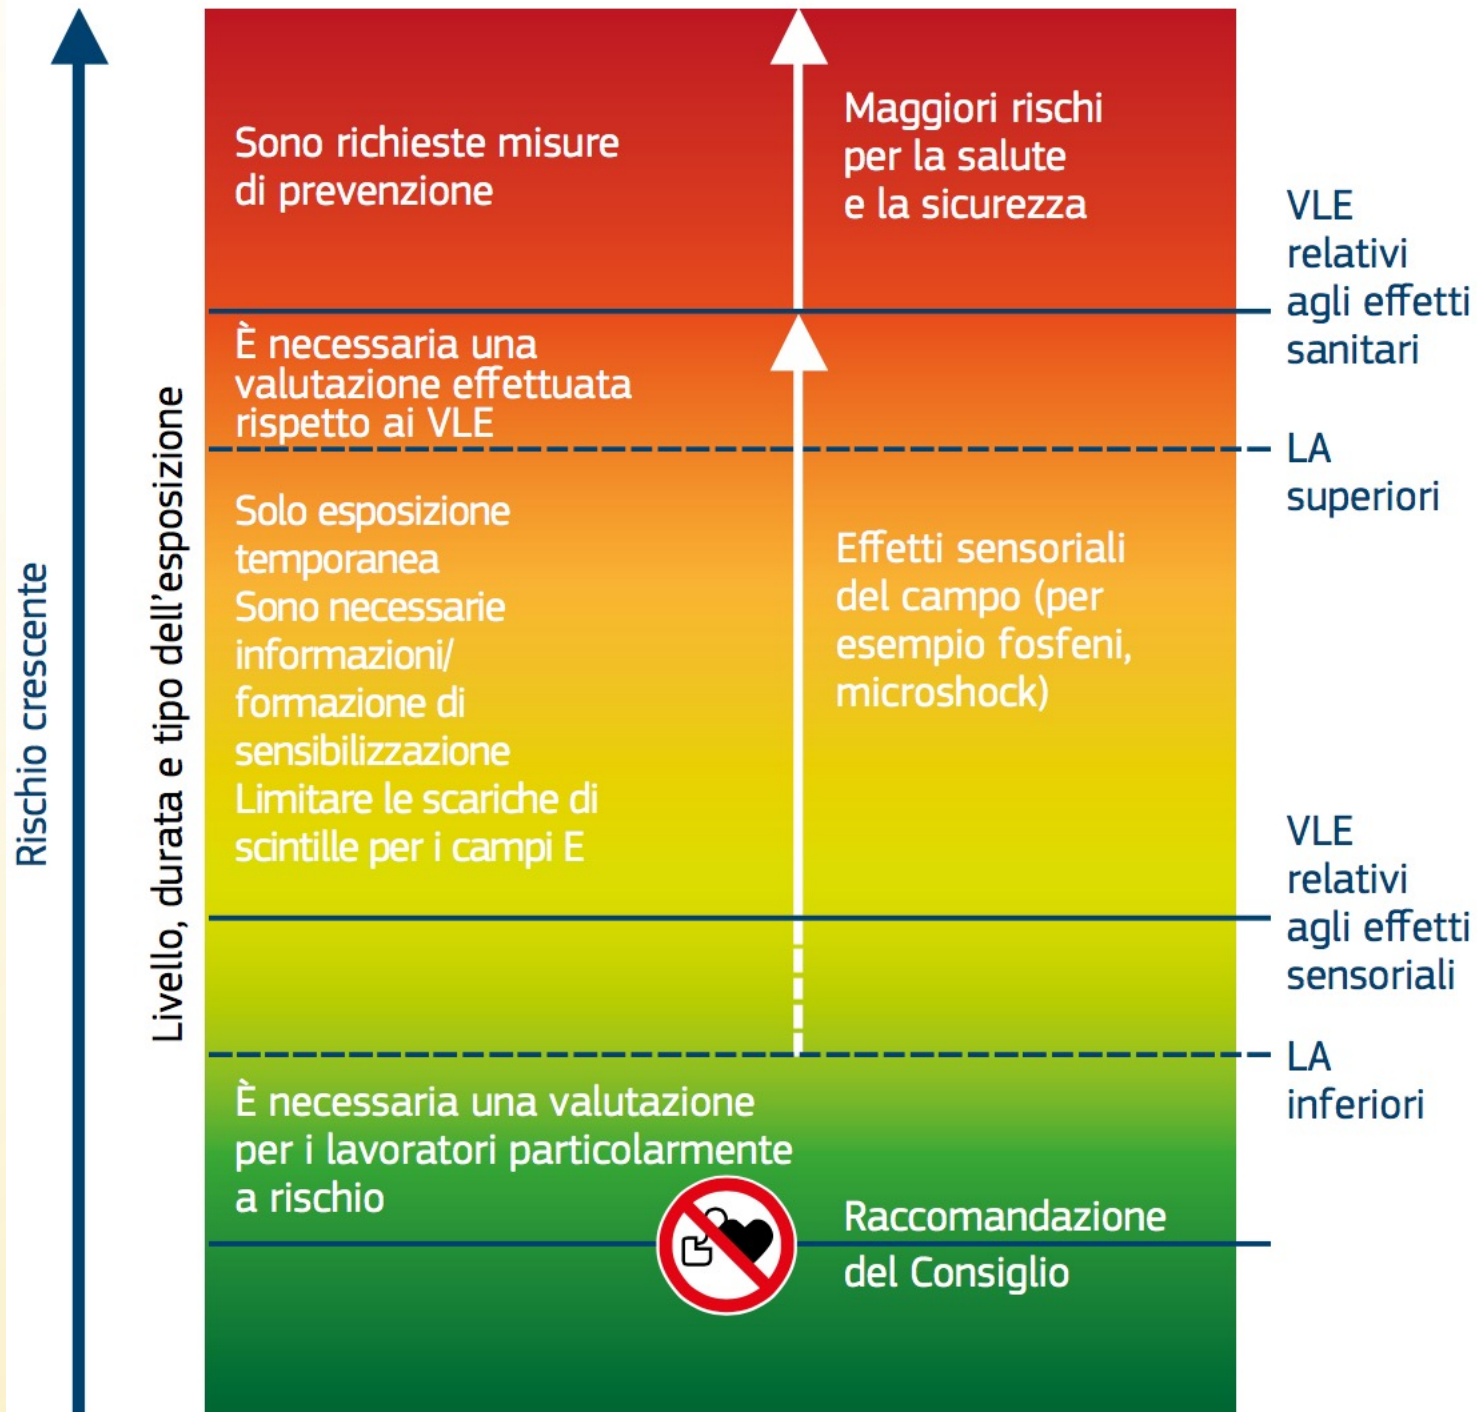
Rischio crescente

Livello, durata e tipo dell'esposizione

Sono richieste misure di prevenzione

Maggiori rischi per la salute e la sicurezza

VLE relativi agli effetti sanitari

È necessaria una valutazione effettuata rispetto ai VLE

LA superiori

Solo esposizione temporanea
Sono necessarie informazioni/ formazione di sensibilizzazione
Limitare le scariche di scintille per i campi E

Effetti sensoriali del campo (per esempio fosfeni, microshock)

VLE relativi agli effetti sensoriali

LA inferiori

È necessaria una valutazione per i lavoratori particolarmente a rischio

Raccomandazione del Consiglio